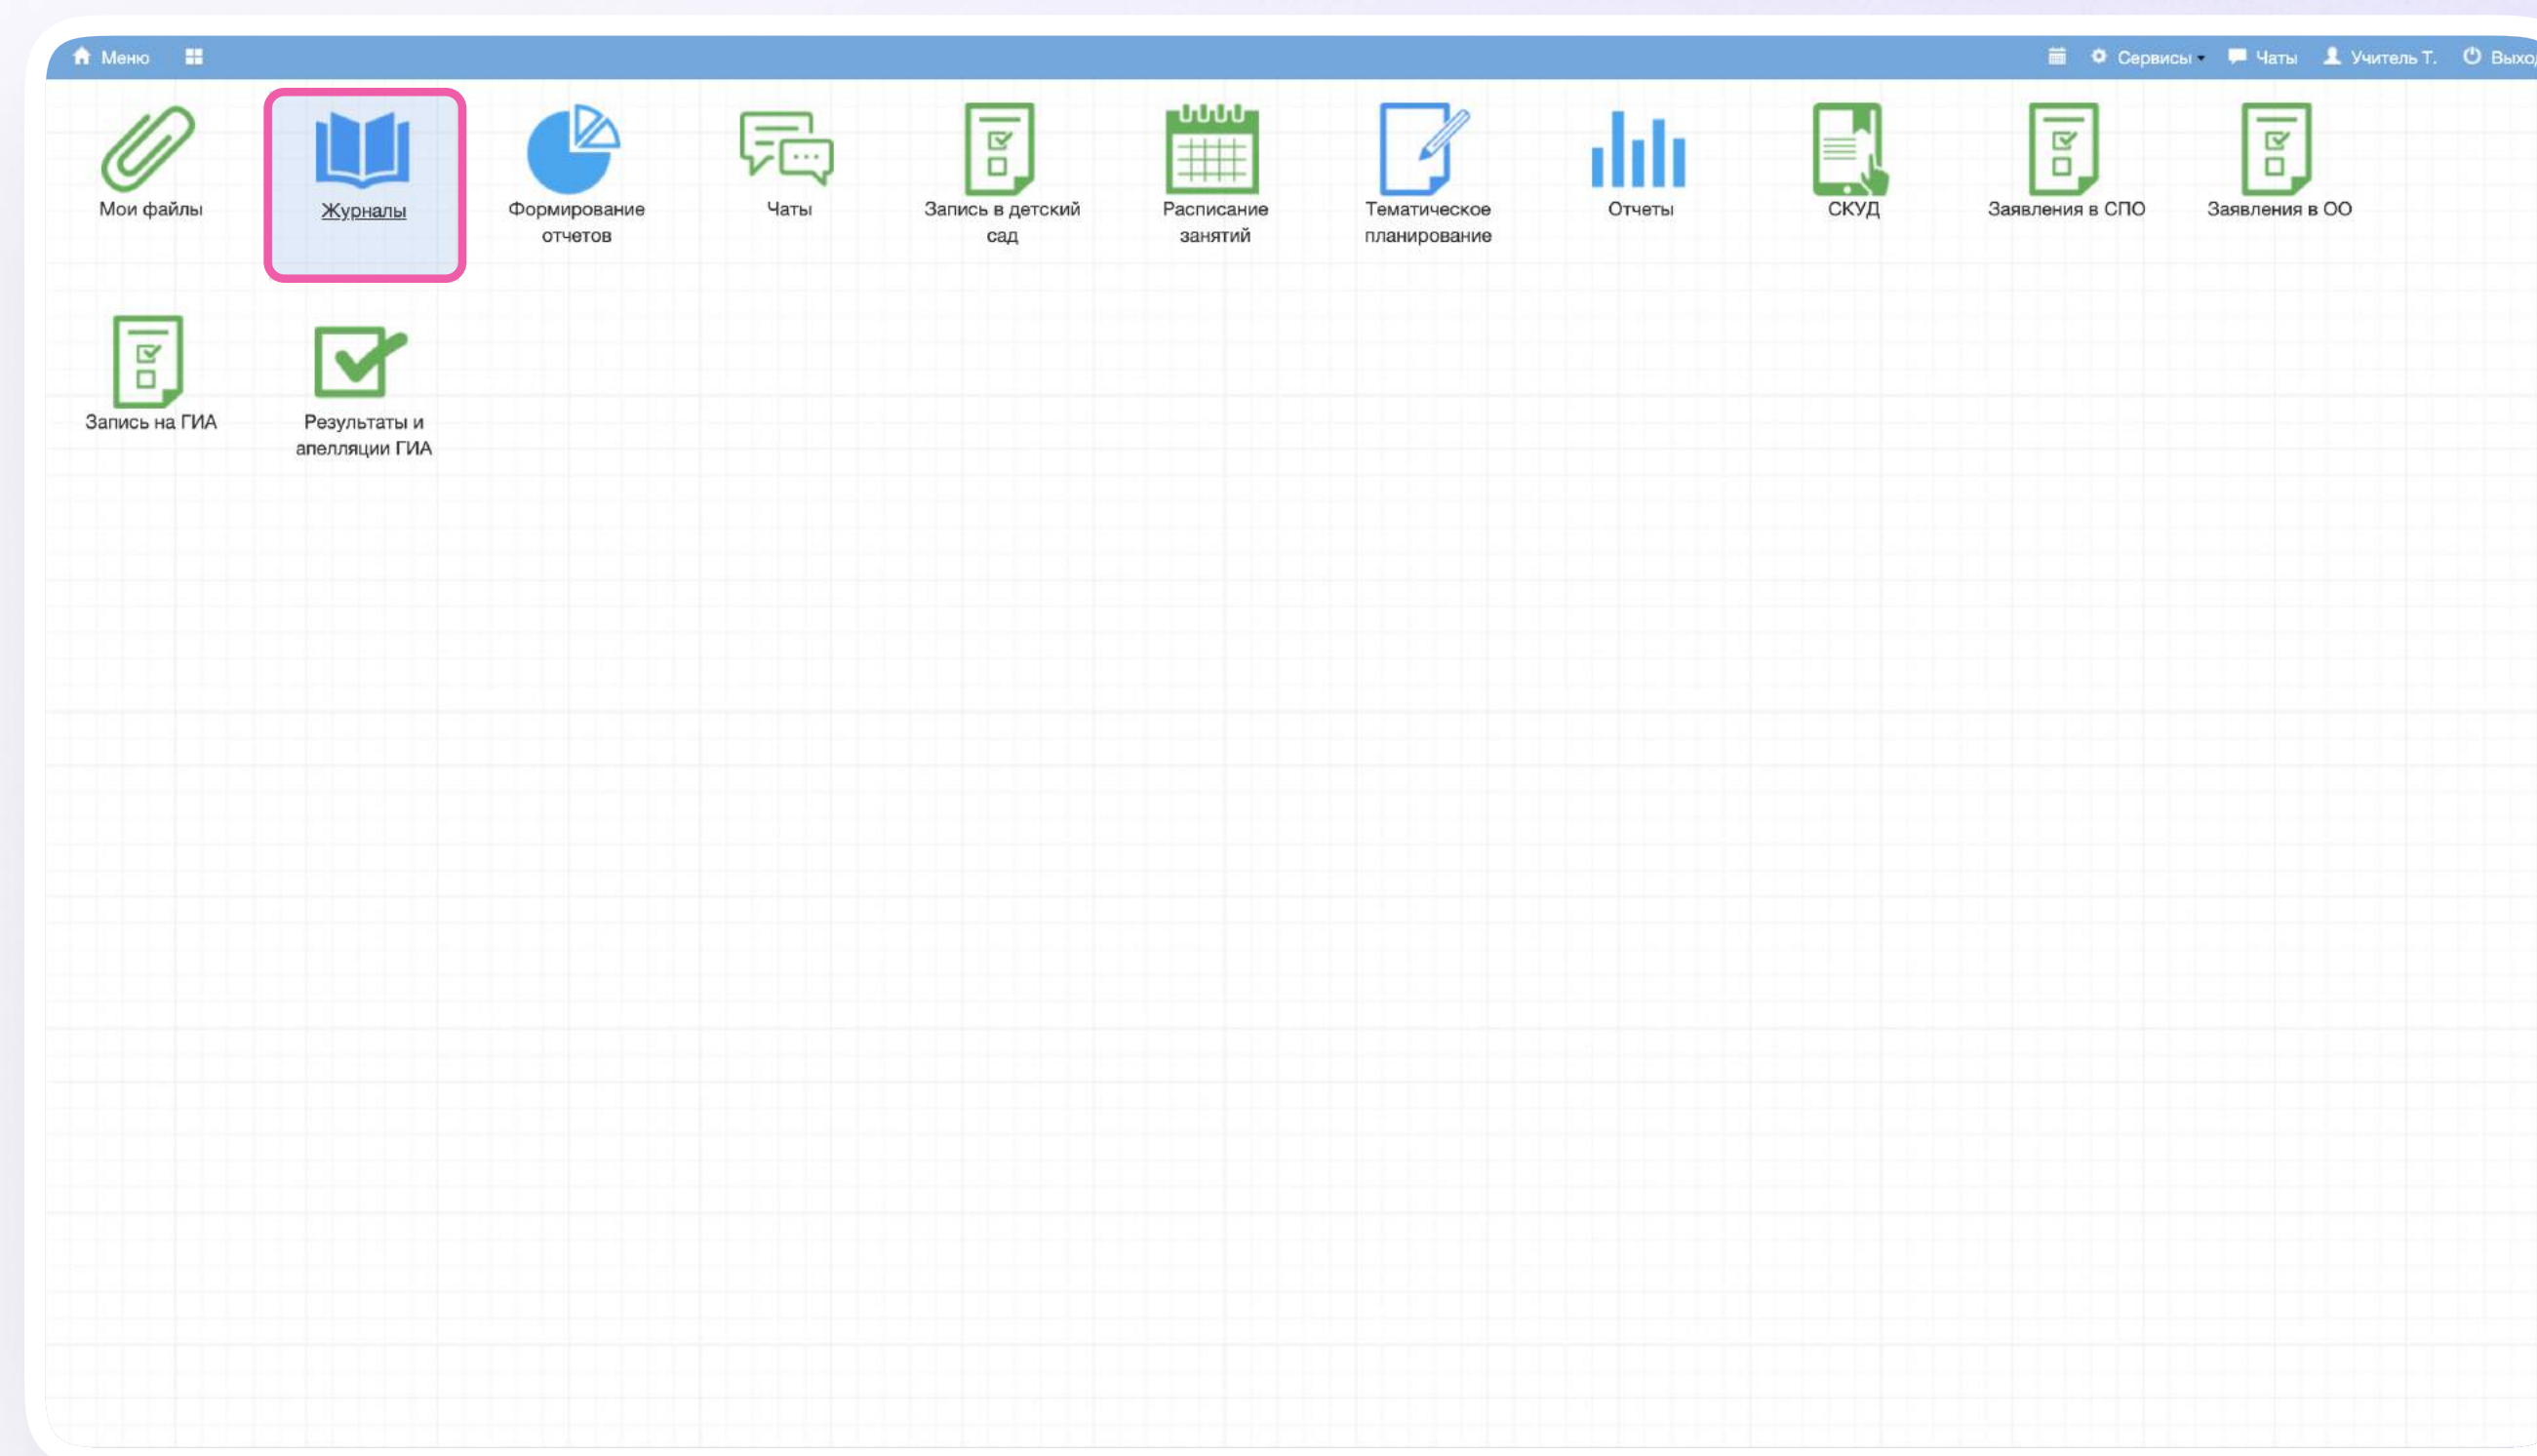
Меню

Сервисы Чаты Учитель Т. Выход

Мои файлы
Журналы
Формирование отчетов
Чаты
Запись в детский сад
Расписание занятий
Тематическое планирование
Отчеты
СКУД
Заявления в СПО
Заявления в ОО
Запись на ГИА
Результаты и апелляции ГИА